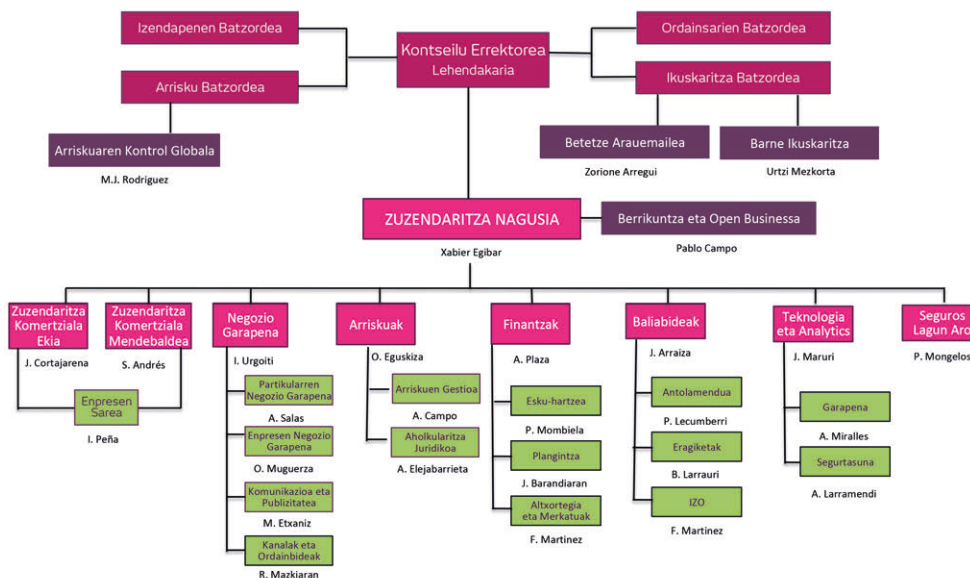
Izendapenen Batzordea

Kontseilu Errektorea
Lehendakaria

Ordainsarien Batzordea

Arrisku Batzordea

Ikuskaritza Batzordea

Arriskuaren Kontrol Globala
M.J. Rodriguez

Betetze Arauemailea
Zorione Arregui

Barne Ikuskaritza
Urtzi Mezkorta

ZUZENDARITZA NAGUSIA
Xabier Egibar

Berrikuntza eta Open Businessa
Pablo Campo

Zuzendaritza Komertziala Ekia
J. Cortajarena

Zuzendaritza Komertziala Mendebaldea
S. Andrés

Enpresen Sarea
I. Peña

Negozio Garapena
I. Urgoiti

Partikularren Negozio Garapena
A. Salas

Enpresen Negozio Garapena
O. Muguerza

Komunikazioa eta Publizitatea
M. Etxaniz

Kanalak eta Ordainbideak
R. Mazkiaran

Arriskuak
O. Eguskiza

Arriskuen Gestioa
A. Campo

Aholkularitza Juridikoa
A. Elejabarrieta

Finantzak
A. Plaza

Esku-hartzea
P. Mombiela

Plangintza
J. Barandiaran

Altxortegia eta Merkatuak
F. Martinez

Baliabideak
J. Arraiza

Antolamendua
P. Lecumberri

Eragiketak
B. Larrauri

IZO
F. Martinez

Teknologia eta Analytics
J. Maruri

Garapena
A. Miralles

Segurtasuna
A. Larramendi

Seguros Lagun Aro
P. Mongelos